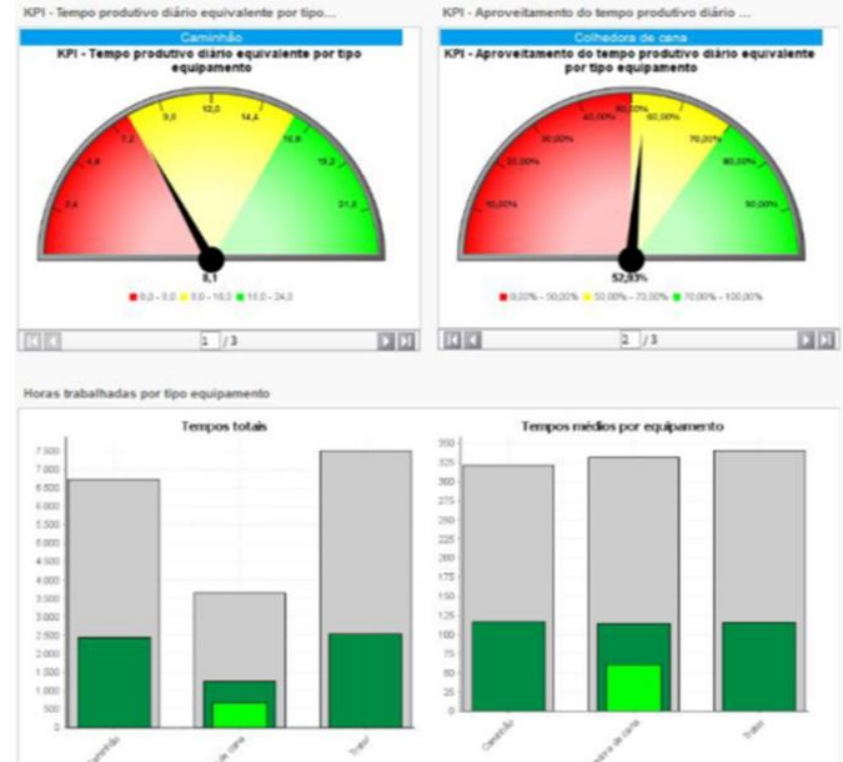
KPI - Tempo produtivo diário equivalente por tipo...

Caminhão

KPI - Tempo produtivo diário equivalente por tipo equipamento

2,4
4,8
7,2
9,6
12,0
14,4
16,8
19,2
21,6

8,1

0,0 - 9,0  9,0 - 16,0  16,0 - 24,0

1 / 3

KPI - Aproveitamento do tempo produtivo diário ...

Colhedora de cana

KPI - Aproveitamento do tempo produtivo diário equivalente por tipo equipamento

10,00%
20,00%
30,00%
40,00%
50,00%
60,00%
70,00%
80,00%
90,00%

52,93%

0,00% - 50,00%  50,00% - 70,00%  70,00% - 100,00%

2 / 3

Horas trabalhadas por tipo equipamento

Tempos totais

7.500
7.000
6.500
6.000
5.500
5.000
4.500
4.000
3.500
3.000
2.500
2.000
1.500
1.000
500
0

Caminhão
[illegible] de cana
Trator

Tempos médios por equipamento

350
325
300
275
250
225
200
175
150
125
100
75
50
25
0

Caminhão
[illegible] de cana
Trator